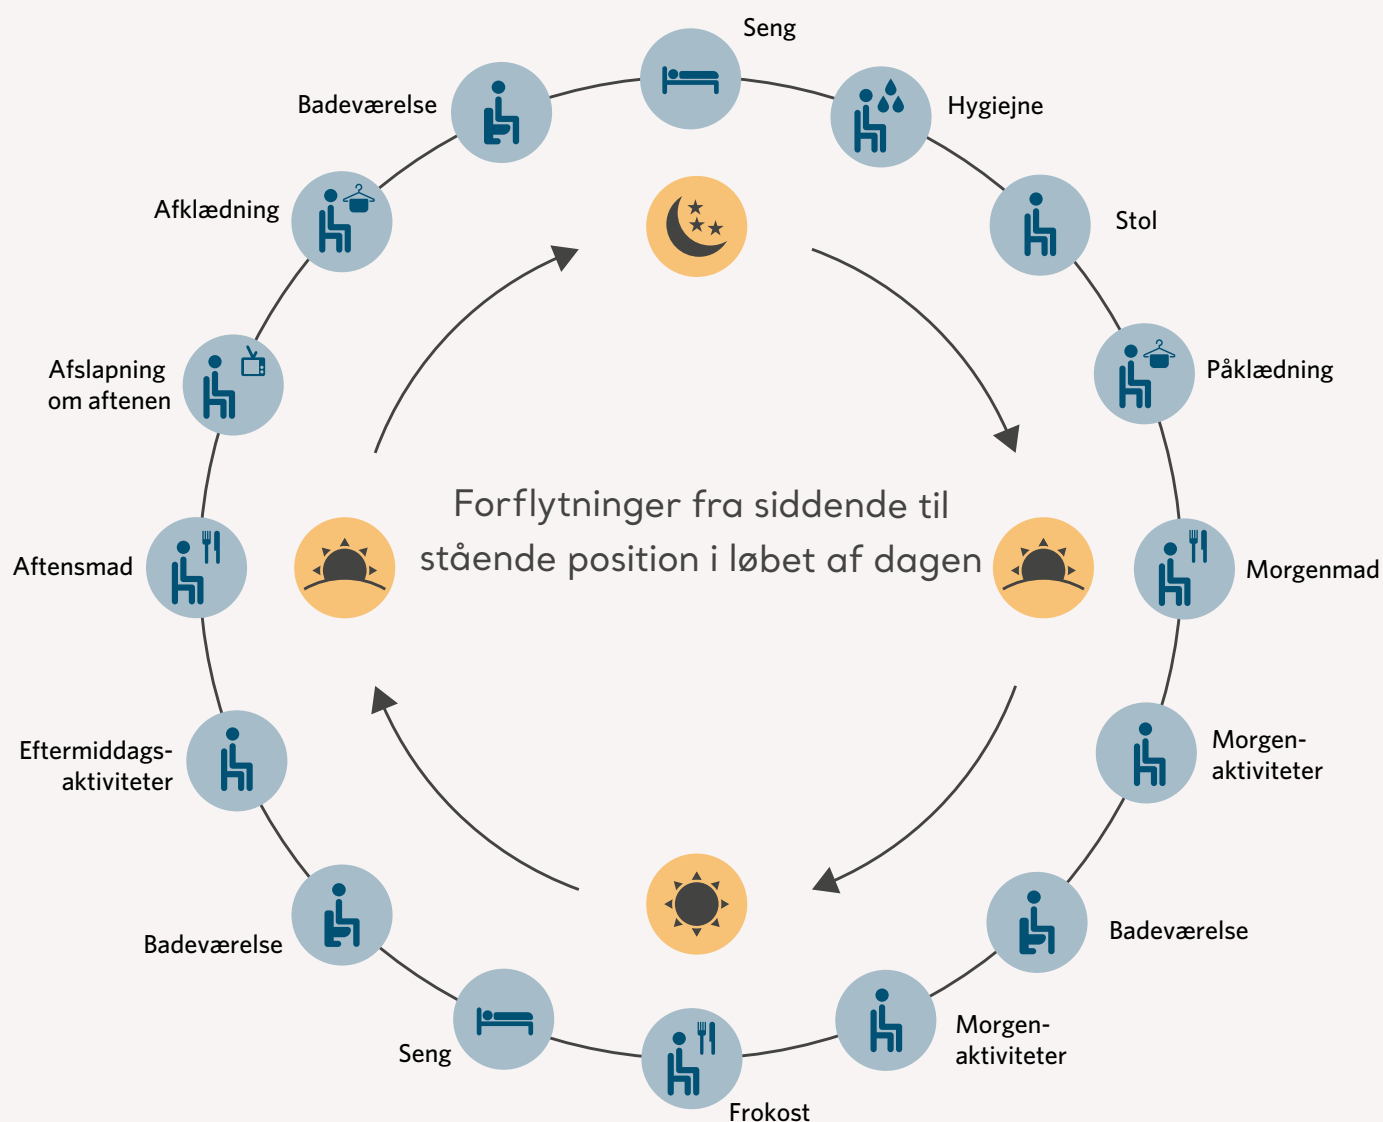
Forflytninger fra siddende til stående position i løbet af dagen

Seng

Hygiejne

Stol

Påklædning

Morgenmad

Morgen-aktiviteter

Badeværelse

Morgen-aktiviteter

Frokost

Seng

Badeværelse

Eftermiddags-aktiviteter

Aftensmad

Afslapning om aftenen

Afklædning

Badeværelse